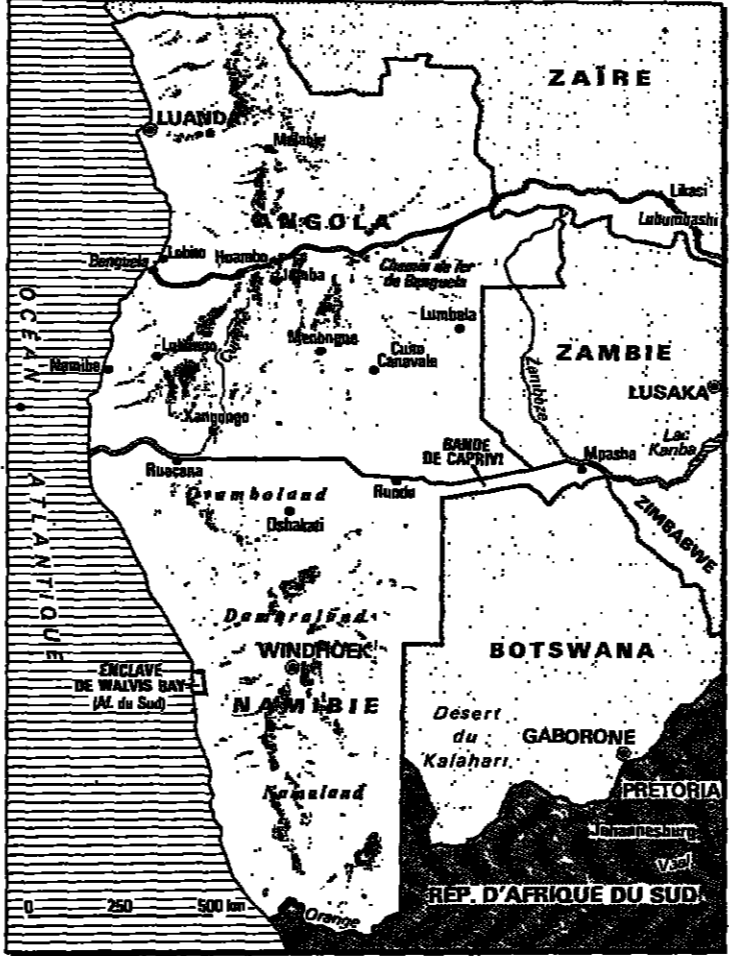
ZAÏRE

LUANDA

Malanje

Likasi

Lubumbashi

ANGOLA

Benguela

Lobito

Huambo

Kuito

Chemin de fer de Benguela

Lumbala

Lubango

Menongue

Cuito Canavale

ZAMBIE

Namibe

Zambèze

LUSAKA

Xangongo

BANDE DE CAPRIVI

Lac Kariba

Ruacana

Mpasha

Ovamboland

Rundu

ZIMBABWE

Oshakati

OCÉAN ATLANTIQUE

Damaraland

BOTSWANA

ENCLAVE DE WALVIS BAY (Af. du Sud)

WINDHOEK

NAMIBIE

Désert du Kalahari

GABORONE

PRETORIA

Namaland

Johannesburg

Vaal

REP. D'AFRIQUE DU SUD

0 250 500 km

Orange